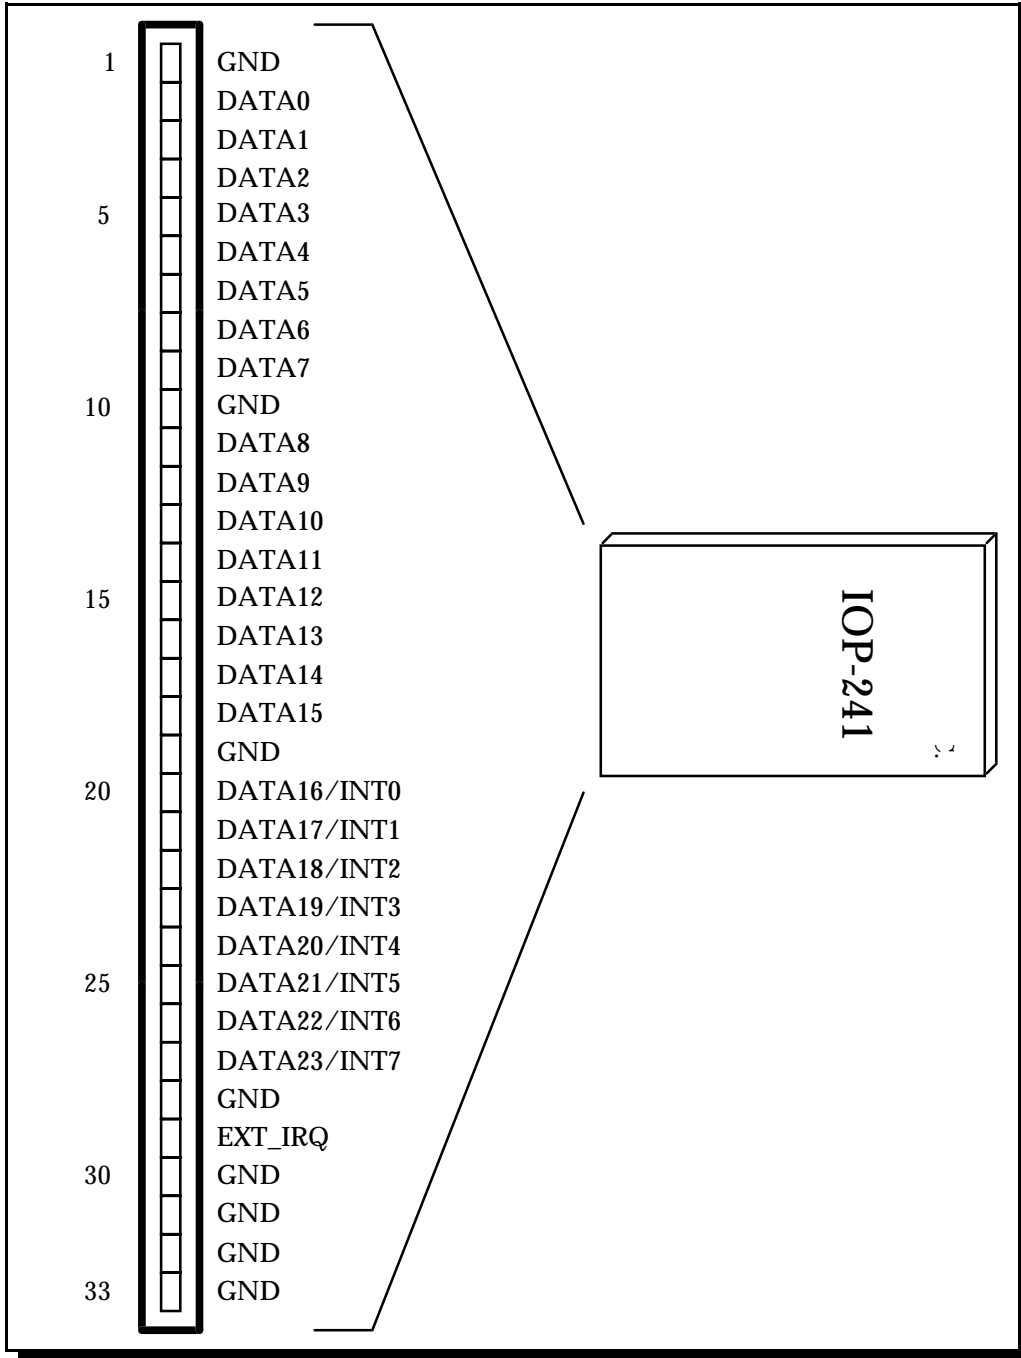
1 GND
DATA0
DATA1
DATA2
5 DATA3
DATA4
DATA5
DATA6
DATA7
10 GND
DATA8
DATA9
DATA10
DATA11
15 DATA12
DATA13
DATA14
DATA15
GND
20 DATA16/INT0
DATA17/INT1
DATA18/INT2
DATA19/INT3
DATA20/INT4
25 DATA21/INT5
DATA22/INT6
DATA23/INT7
GND
EXT_IRQ
30 GND
GND
GND
33 GND

IOP-241